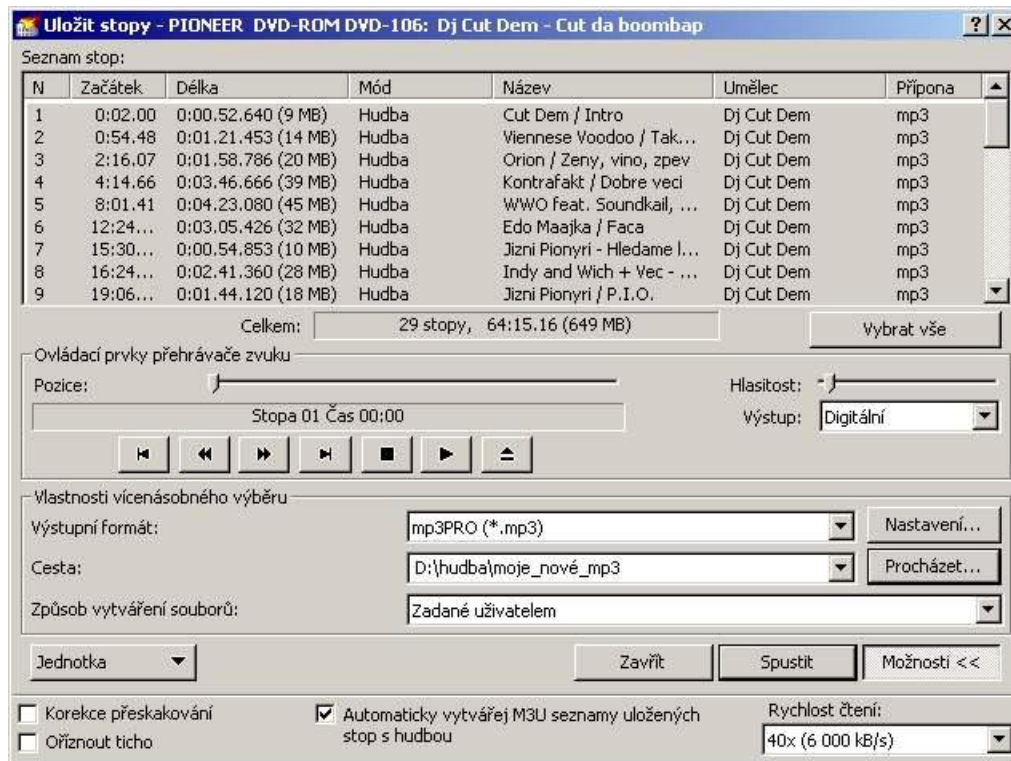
Uložit stopy - PIONEER DVD-ROM DVD-106: Dj Cut Dem - Cut da boombap ? X

Seznam stop:

| N | Začátek | Délka | Mód | Název | Umělec | Přípona |
|---|---|---|---|---|---|---|
| 1 | 0:02.00 | 0:00.52.640 (9 MB) | Hudba | Cut Dem / Intro | Dj Cut Dem | mp3 |
| 2 | 0:54.48 | 0:01.21.453 (14 MB) | Hudba | Viennese Voodoo / Tak... | Dj Cut Dem | mp3 |
| 3 | 2:16.07 | 0:01.58.786 (20 MB) | Hudba | Orion / Zeny, vino, zpev | Dj Cut Dem | mp3 |
| 4 | 4:14.66 | 0:03.46.666 (39 MB) | Hudba | Kontrafakt / Dobre veci | Dj Cut Dem | mp3 |
| 5 | 8:01.41 | 0:04.23.080 (45 MB) | Hudba | WWO feat. Soundkail, ... | Dj Cut Dem | mp3 |
| 6 | 12:24... | 0:03.05.426 (32 MB) | Hudba | Edo Maajka / Faca | Dj Cut Dem | mp3 |
| 7 | 15:30... | 0:00.54.853 (10 MB) | Hudba | Jizni Pionyri - Hledame l... | Dj Cut Dem | mp3 |
| 8 | 16:24... | 0:02.41.360 (28 MB) | Hudba | Indy and Wich + Vec - ... | Dj Cut Dem | mp3 |
| 9 | 19:06... | 0:01.44.120 (18 MB) | Hudba | Jizni Pionyri / P.I.O. | Dj Cut Dem | mp3 |

Celkem: 29 stopy, 64:15.16 (649 MB)

Vybrat vše

Ovládací prvky přehrávače zvuku

Pozice:

Hlasitost:

Stopa 01 Čas 00:00

Výstup: Digitální

Vlastnosti vícenásobného výběru

Výstupní formát: mp3PRO (*.mp3) Nastavení...

Cesta: D:\hudba\moje_nové_mp3 Procházet...

Způsob vytváření souborů: Zadané uživatelem

Jednotka

Zavřít Spustit Možnosti <<

Korekce přeskakování

Oříznout ticho

Automaticky vytvářej M3U seznamy uložených stop s hudbou

Rychlost čtení:

40x (6 000 kB/s)